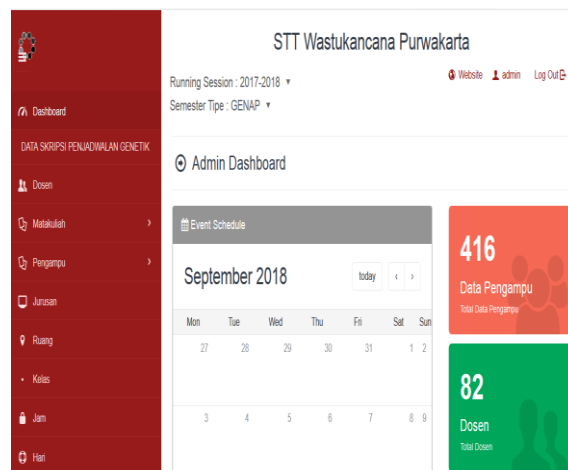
STT Wastukancana Purwakarta

Running Session : 2017-2018 ▾

Semester Tipe : GENAP ▾

Website admin Log Out

Dashboard

DATA SKRIPSI PENJADWALAN GENETIK

Dosen

Matakuliah ›

Pengampu ›

Jurusan

Ruang

Kelas

Jam

Hari

Admin Dashboard

Event Schedule

September 2018

today ‹ ›

| Mon | Tue | Wed | Thu | Fri | Sat | Sun |
|---|---|---|---|---|---|---|
| 27 | 28 | 29 | 30 | 31 | 1 | 2 |
| 3 | 4 | 5 | 6 | 7 | 8 | 9 |

416

Data Pengampu

Total Data Pengampu

82

Dosen

Total Dosen